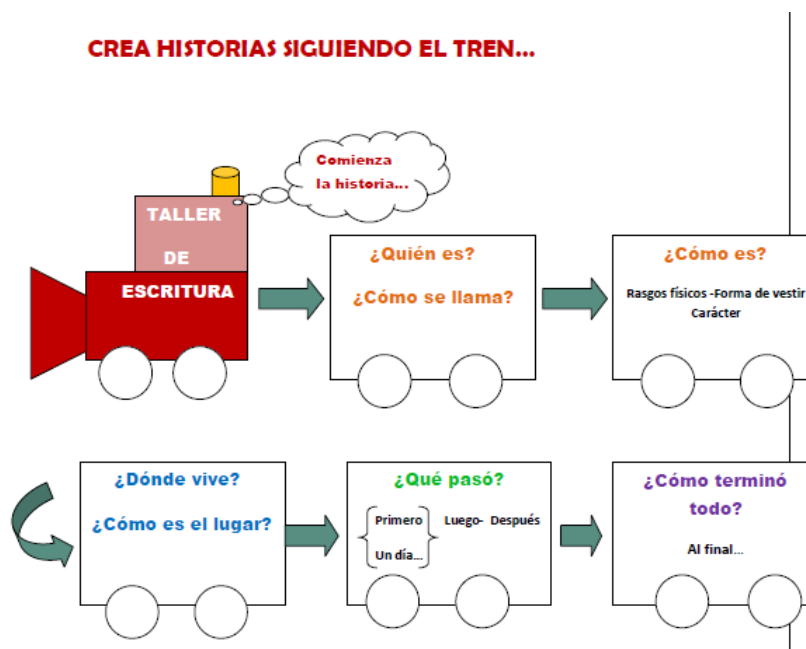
CREA HISTORIAS SIGUIENDO EL TREN...

Comienza la historia...

TALLER DE ESCRITURA

¿Quién es?

¿Cómo se llama?

¿Cómo es?

Rasgos físicos -Forma de vestir

Carácter

¿Dónde vive?

¿Cómo es el lugar?

¿Qué pasó?

Primero

Un día...

Luego- Después

¿Cómo terminó todo?

Al final...